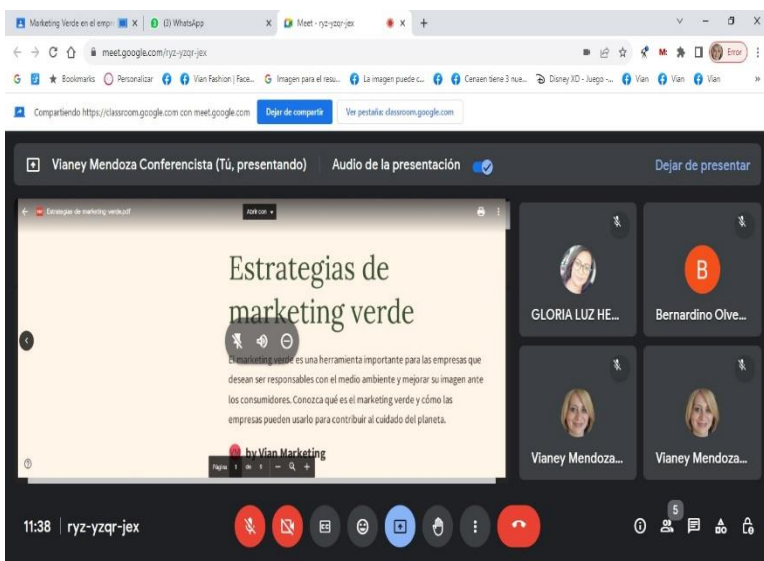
Marketing Verde en el empr | (3) WhatsApp | Meet - ryz-yzqr-jex

meet.google.com/ryz-yzqr-jex

Error

Bookmarks | Personalizar | Vian Fashion | Face... | Imagen para el resu... | La imagen puede c... | Cenaen tiene 3 nue... | Disney XD - Juego -... | Vian | Vian | Vian

Compartiendo https://classroom.google.com con meet.google.com | Dejar de compartir | Ver pestaña: classroom.google.com

Vianey Mendoza Conferencista (Tú, presentando) | Audio de la presentación | Dejar de presentar

Estrategias de marketing verde.pdf | Abrir con

Estrategias de marketing verde

El marketing verde es una herramienta importante para las empresas que desean ser responsables con el medio ambiente y mejorar su imagen ante los consumidores. Conozca qué es el marketing verde y cómo las empresas pueden usarlo para contribuir al cuidado del planeta.

by Vian Marketing

Página 1 de 1

GLORIA LUZ HE...

B

Bernardino Olve...

Vianey Mendoza...

Vianey Mendoza...

11:38 | ryz-yzqr-jex

5